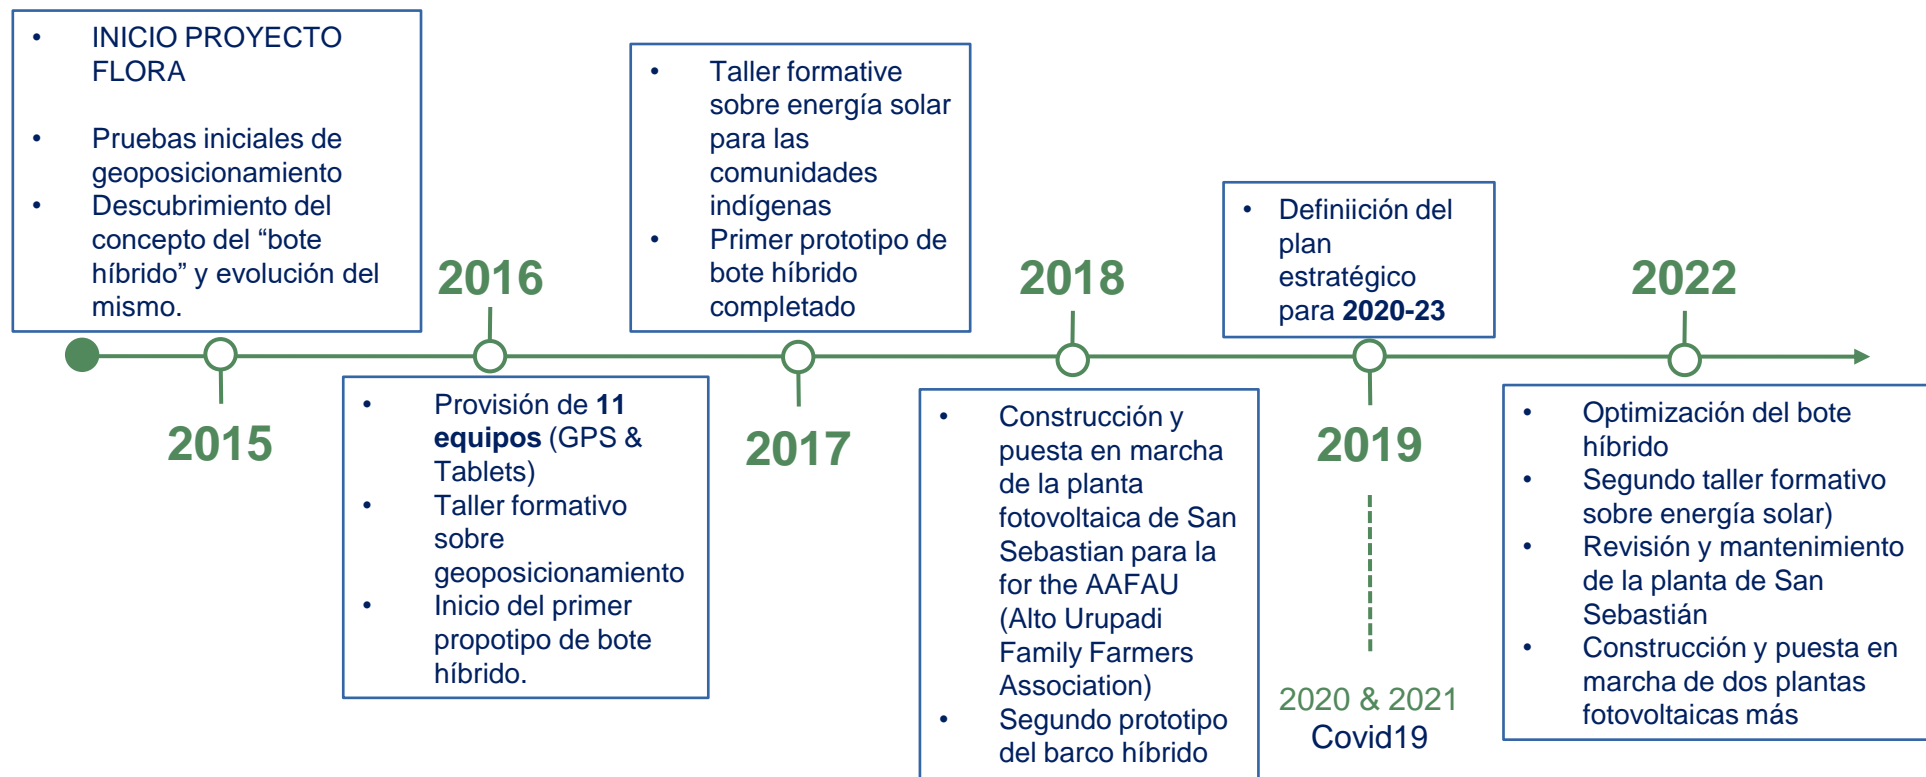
• INICIO PROYECTO FLORA

• Pruebas iniciales de geoposicionamiento
• Descubrimiento del concepto del “bote híbrido” y evolución del mismo.

2015

2016

• Provisión de **11 equipos** (GPS & Tablets)
• Taller formativo sobre geoposicionamiento
• Inicio del primer propotipo de bote híbrido.

• Taller formative sobre energía solar para las comunidades indígenas
• Primer prototipo de bote híbrido completado

2017

2018

• Construcción y puesta en marcha de la planta fotovoltaica de San Sebastian para la for the AAFAU (Alto Urupadi Family Farmers Association)
• Segundo prototipo del barco híbrido

• Definiición del plan estratégico para **2020-23**

2019

2020 & 2021
Covid19

2022

• Optimización del bote híbrido
• Segundo taller formativo sobre energía solar)
• Revisión y mantenimiento de la planta de San Sebastián
• Construcción y puesta en marcha de dos plantas fotovoltaicas más